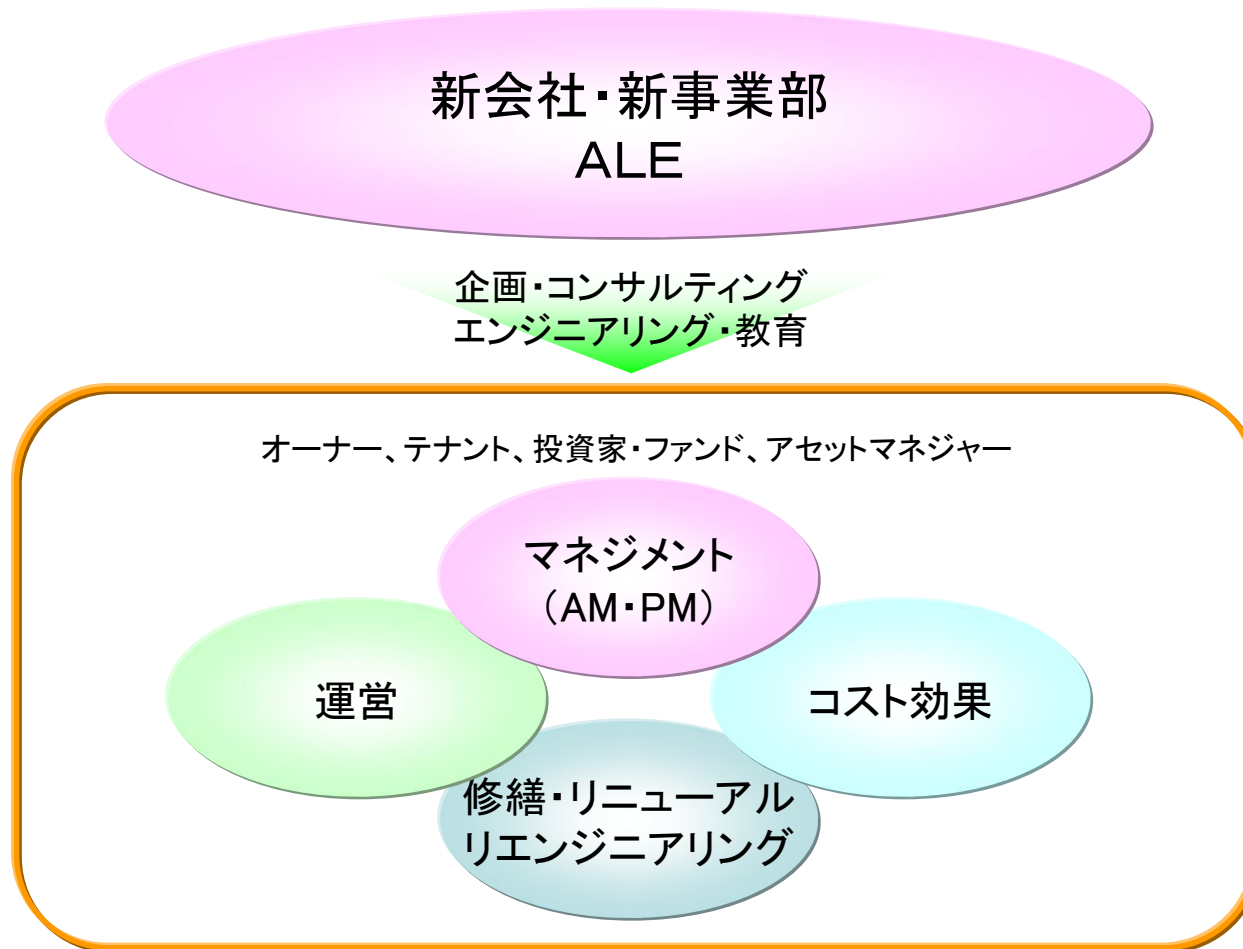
新会社・新事業部
ALE

企画・コンサルティング
エンジニアリング・教育

オーナー、テナント、投資家・ファンド、アセットマネジャー

マネジメント
（AM・PM）

運営

コスト効果

修繕・リニューアル
リエンジニアリング